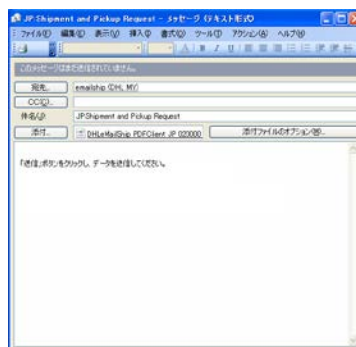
JP Shipment and Pickup Request - メッセージ (テキスト形式)
ファイル(F) 編集(E) 表示(V) 挿入(I) 書式(O) ツール(T) アクション(A) ヘルプ(H)
このメッセージはまだ送信されていません。
宛先... emailship (DHL MY)
CC(C)...
件名(J) JPShipment and Pickup Request
添付... DHLeMailShip PDFClient JP 020000
添付ファイルのオプション(P)...
「送信」ボタンをクリックし、データを送信してください。